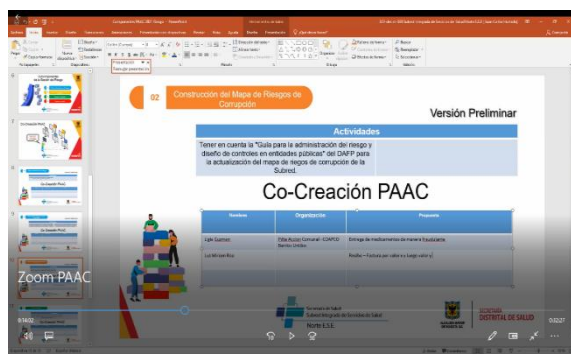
02 Construcción del Mapa de Riesgos de Corrupción

Versión Preliminar

Actividades

Tener en cuenta la "Guía para la administración del riesgo y diseño de controles en entidades públicas" del DAFP para la actualización del mapa de riesgos de corrupción de la Subred.

Co-Creación PAAC

| Nombre | Organización | Propuesta |
|---|---|---|
| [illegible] | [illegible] | Entrega de medicamentos de manera fraudulenta |
| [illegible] | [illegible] | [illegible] |

Zoom PAAC

Secretaría de Salud
Subred Integrada de Servicios de Salud
Norte E.S.E.

ALCALDÍA MAYOR DE BOGOTÁ D.C.
SECRETARÍA DISTRITAL DE SALUD

6:14:02
0:02:27